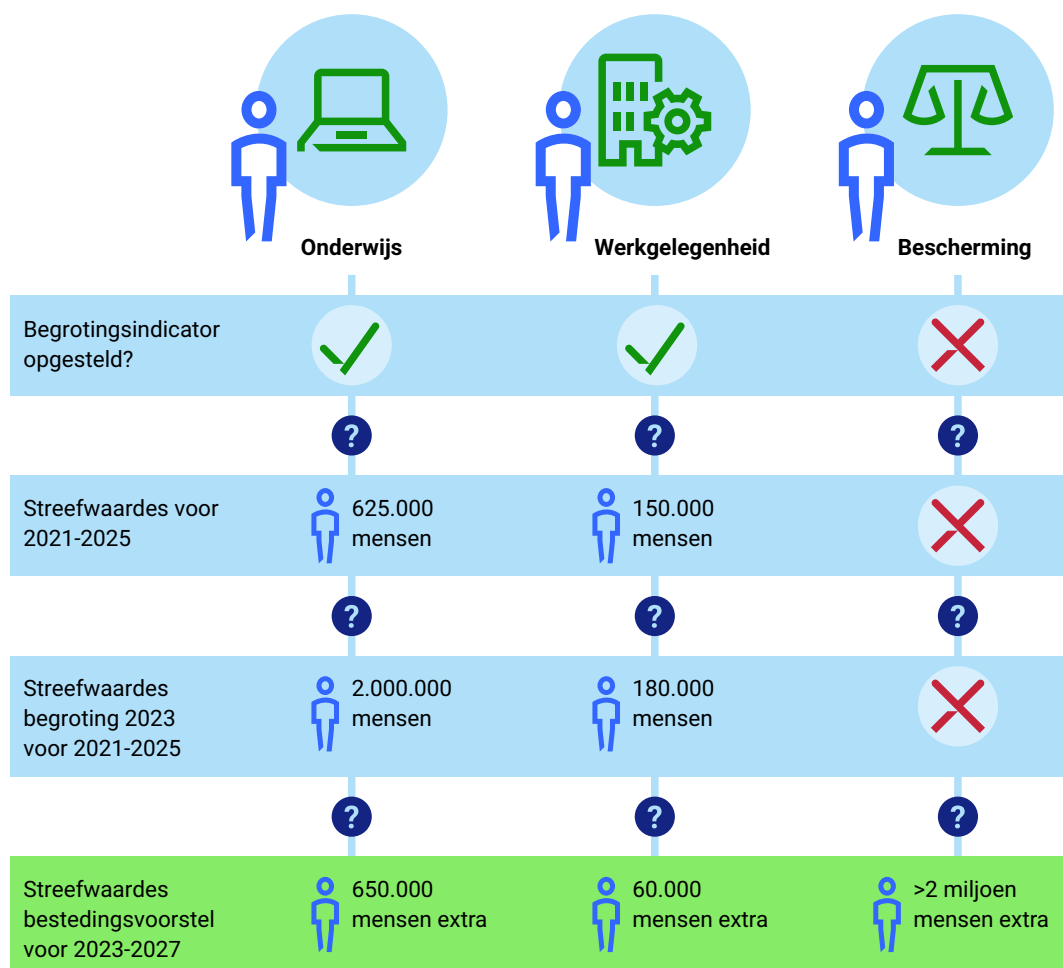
Onderwijs
Werkgelegenheid
Bescherming

Begrotingsindicator opgesteld?

?
?
?

Streefwaardes voor 2021-2025
625.000 mensen
150.000 mensen

?
?
?

Streefwaardes begroting 2023 voor 2021-2025
2.000.000 mensen
180.000 mensen

?
?
?

Streefwaardes bestedingsvoorstel voor 2023-2027
650.000 mensen extra
60.000 mensen extra
>2 miljoen mensen extra